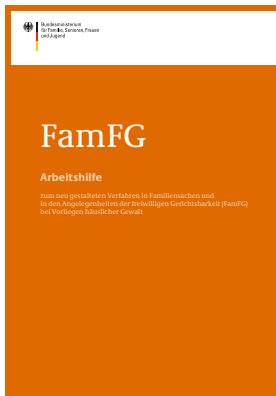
Bundesministerium für Familie, Senioren, Frauen und Jugend

FamFG

Arbeitshilfe

zum neu gestalteten Verfahren in Familiensachen und in den Angelegenheiten der freiwilligen Gerichtsbarkeit (FamFG) bei Vorliegen häuslicher Gewalt